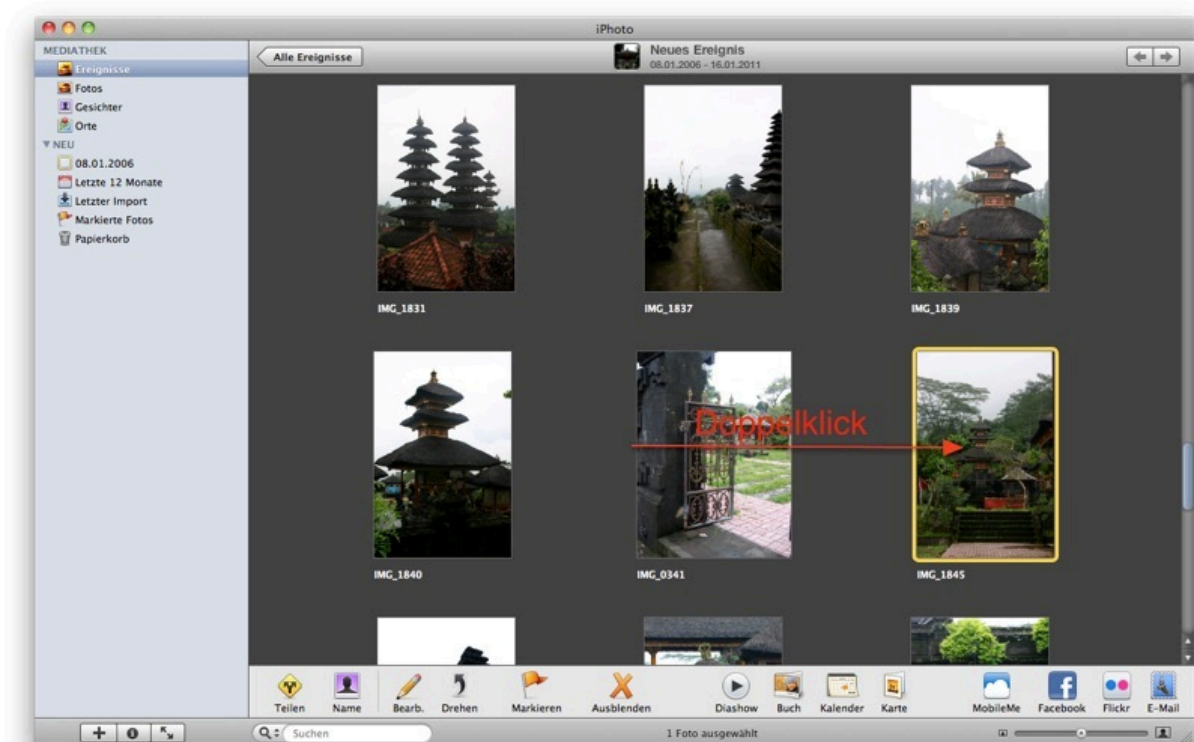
iPhoto

MEDIATHEK
Ereignisse
Fotos
Gesichter
Orte
NEU
08.01.2006
Letzte 12 Monate
Letzter Import
Markierte Fotos
Papierkorb

Alle Ereignisse
Neues Ereignis
08.01.2006 - 16.01.2011

IMG_1831
IMG_1837
IMG_1839
Doppelklick
IMG_1840
IMG_0341
IMG_1845

Teilen
Name
Bearb.
Drehen
Markieren
Ausblenden
Diashow
Buch
Kalender
Karte
MobileMe
Facebook
Flickr
E-Mail

Suchen
1 Foto ausgewählt